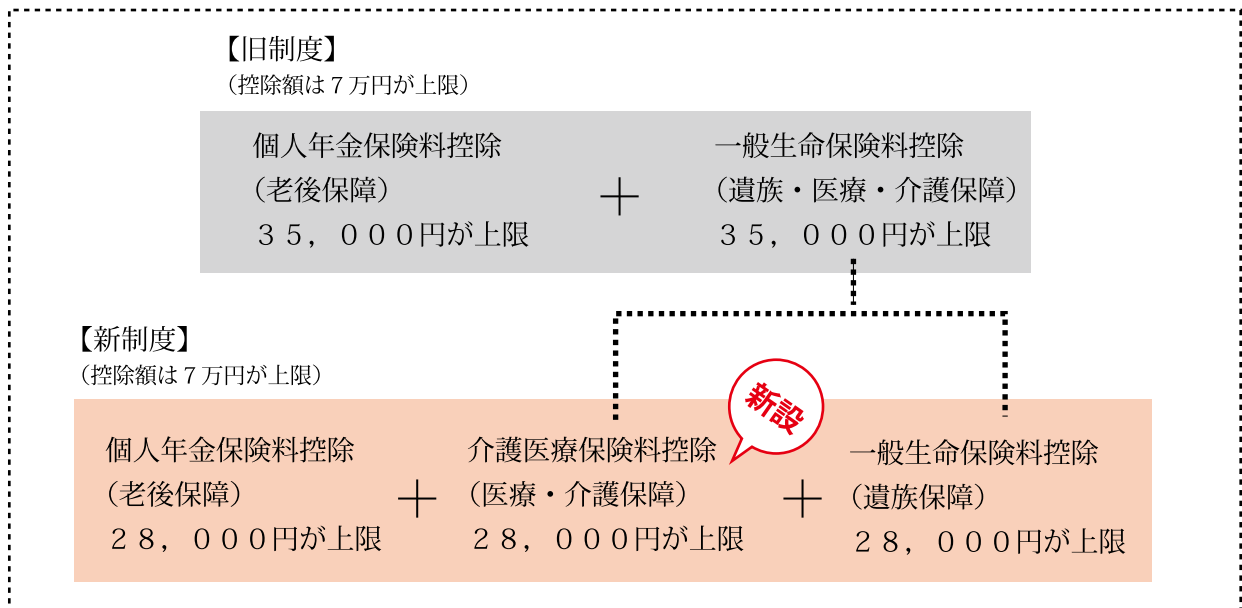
【旧制度】
（控除額は７万円が上限）

個人年金保険料控除
（老後保障）
３５，０００円が上限

＋

一般生命保険料控除
（遺族・医療・介護保障）
３５，０００円が上限

【新制度】
（控除額は７万円が上限）

新設

個人年金保険料控除
（老後保障）
２８，０００円が上限

＋

介護医療保険料控除
（医療・介護保障）
２８，０００円が上限

＋

一般生命保険料控除
（遺族保障）
２８，０００円が上限